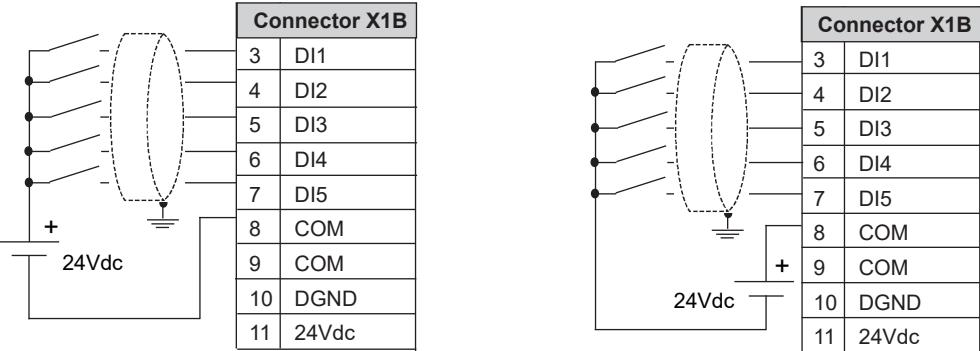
| Connector X1B | |
|---|---|
| 3 | DI1 |
| 4 | DI2 |
| 5 | DI3 |
| 6 | DI4 |
| 7 | DI5 |
| 8 | COM |
| 9 | COM |
| 10 | DGND |
| 11 | 24Vdc |

+
24Vdc

| Connector X1B | |
|---|---|
| 3 | DI1 |
| 4 | DI2 |
| 5 | DI3 |
| 6 | DI4 |
| 7 | DI5 |
| 8 | COM |
| 9 | COM |
| 10 | DGND |
| 11 | 24Vdc |

+
24Vdc